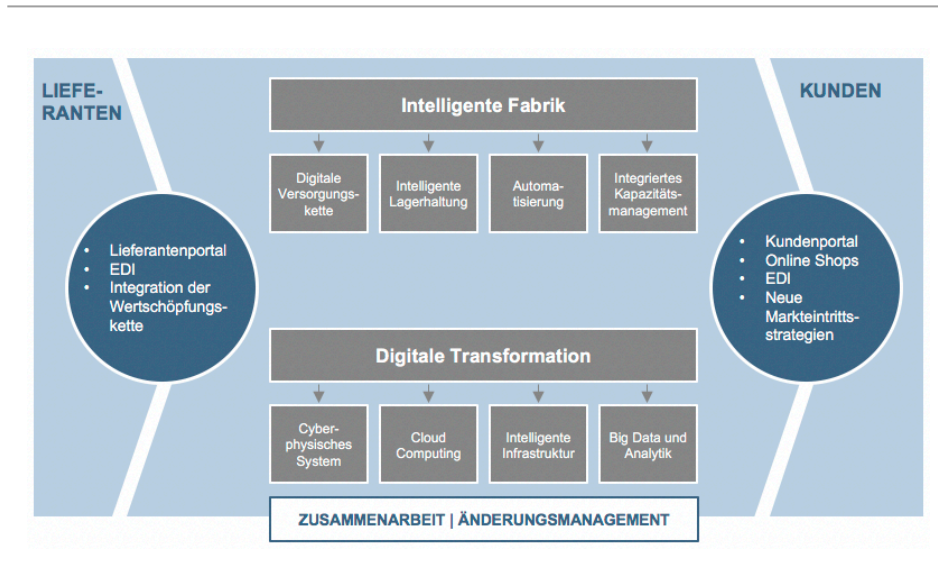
LIEFERANTEN

KUNDEN

Intelligente Fabrik

Digitale Versorgungskette

Intelligente Lagerhaltung

Automatisierung

Integriertes Kapazitätsmanagement

- Lieferantenportal
- EDI
- Integration der Wertschöpfungskette

- Kundenportal
- Online Shops
- EDI
- Neue Markteintrittsstrategien

Digitale Transformation

Cyberphysisches System

Cloud Computing

Intelligente Infrastruktur

Big Data und Analytik

ZUSAMMENARBEIT | ÄNDERUNGSMANAGEMENT